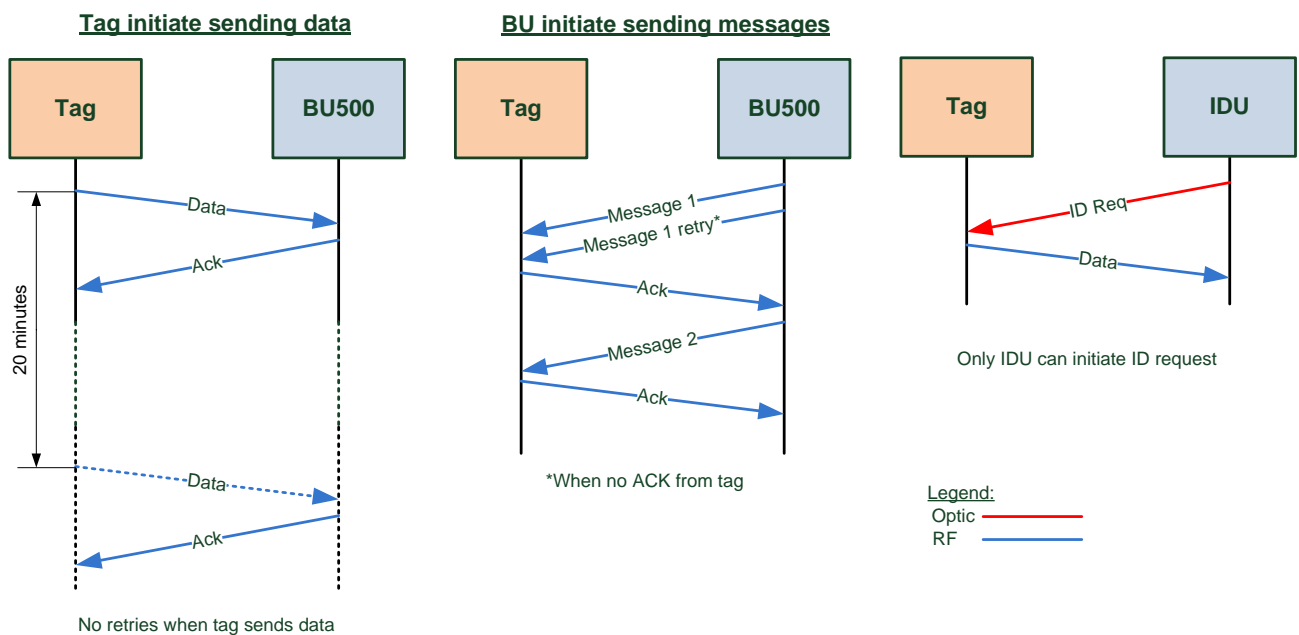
Tag initiate sending data

Tag

BU500

Data

Ack

20 minutes

Data

Ack

No retries when tag sends data

BU initiate sending messages

Tag

BU500

Message 1

Message 1 retry*

Ack

Message 2

Ack

*When no ACK from tag

Tag

IDU

ID Req

Data

Only IDU can initiate ID request

Legend:

Optic

RF